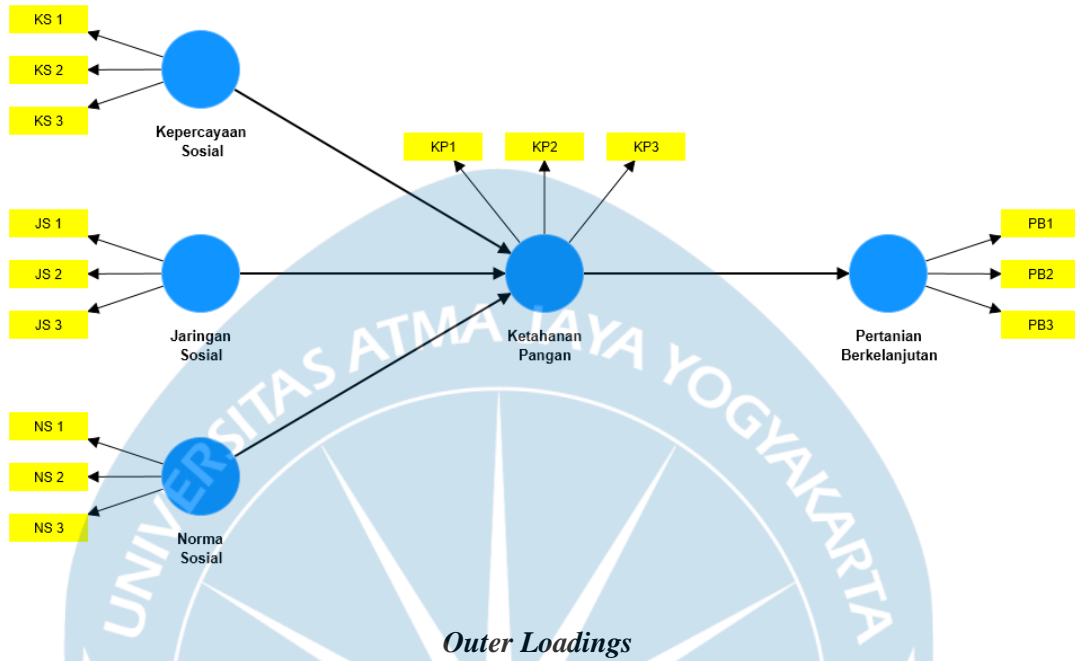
KS 1
KS 2
KS 3
Kepercayaan Sosial

KP1
KP2
KP3

JS 1
JS 2
JS 3
Jaringan Sosial

Ketahanan Pangan

PB1
PB2
PB3
Pertanian Berkelanjutan

NS 1
NS 2
NS 3
Norma Sosial

UNIVERSITAS ATMA JAYA YOGYAKARTA

Outer Loadings